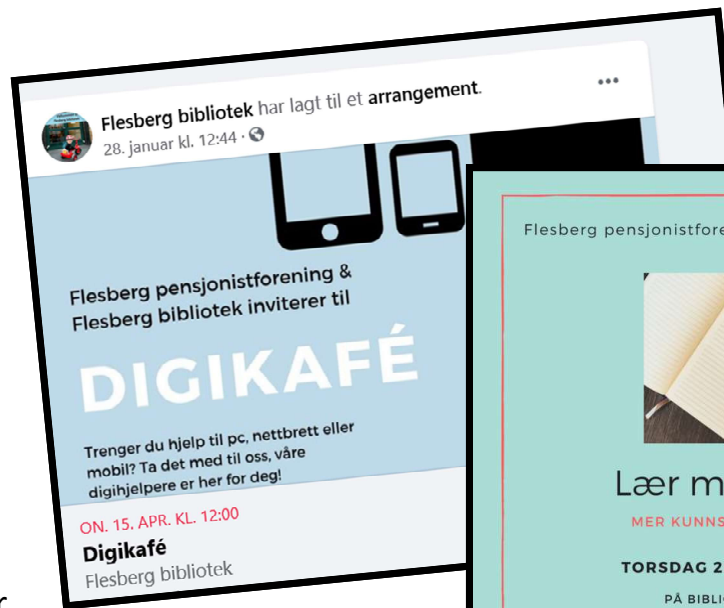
Flesberg bibliotek har lagt til et arrangement.
28. januar kl. 12:44 ·

...

Flesberg pensjonistforening & Flesberg bibliotek inviterer til

DIGIKAFÉ

Trenger du hjelp til pc, nettbrett eller mobil? Ta det med til oss, våre digihjelpere er her for deg!

ON. 15. APR. KL. 12:00
Digikafé
Flesberg bibliotek

Flesberg pensjonistfore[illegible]

Lær m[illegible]

MER KUNNS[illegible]

TORSDAG 2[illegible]

PÅ BIBLI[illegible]